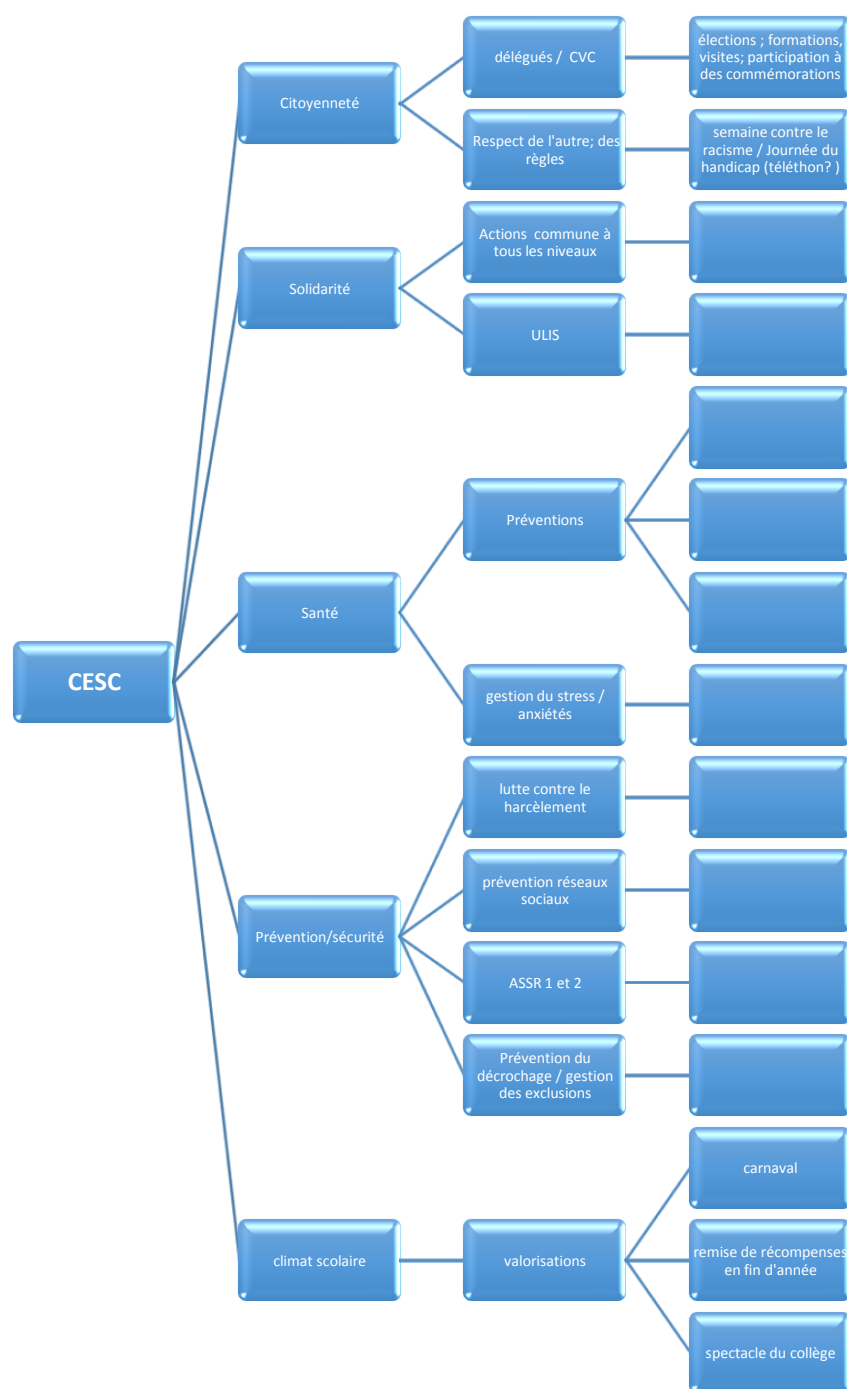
CESC

Citoyenneté

délégués / CVC

élections ; formations, visites; participation à des commémorations

Respect de l'autre; des règles

semaine contre le racisme / Journée du handicap (téléthon? )

Solidarité

Actions commune à tous les niveaux

ULIS

Santé

Préventions

gestion du stress / anxiétés

Prévention/sécurité

lutte contre le harcèlement

prévention réseaux sociaux

ASSR 1 et 2

Prévention du décrochage / gestion des exclusions

climat scolaire

valorisations

carnaval

remise de récompenses en fin d'année

spectacle du collège